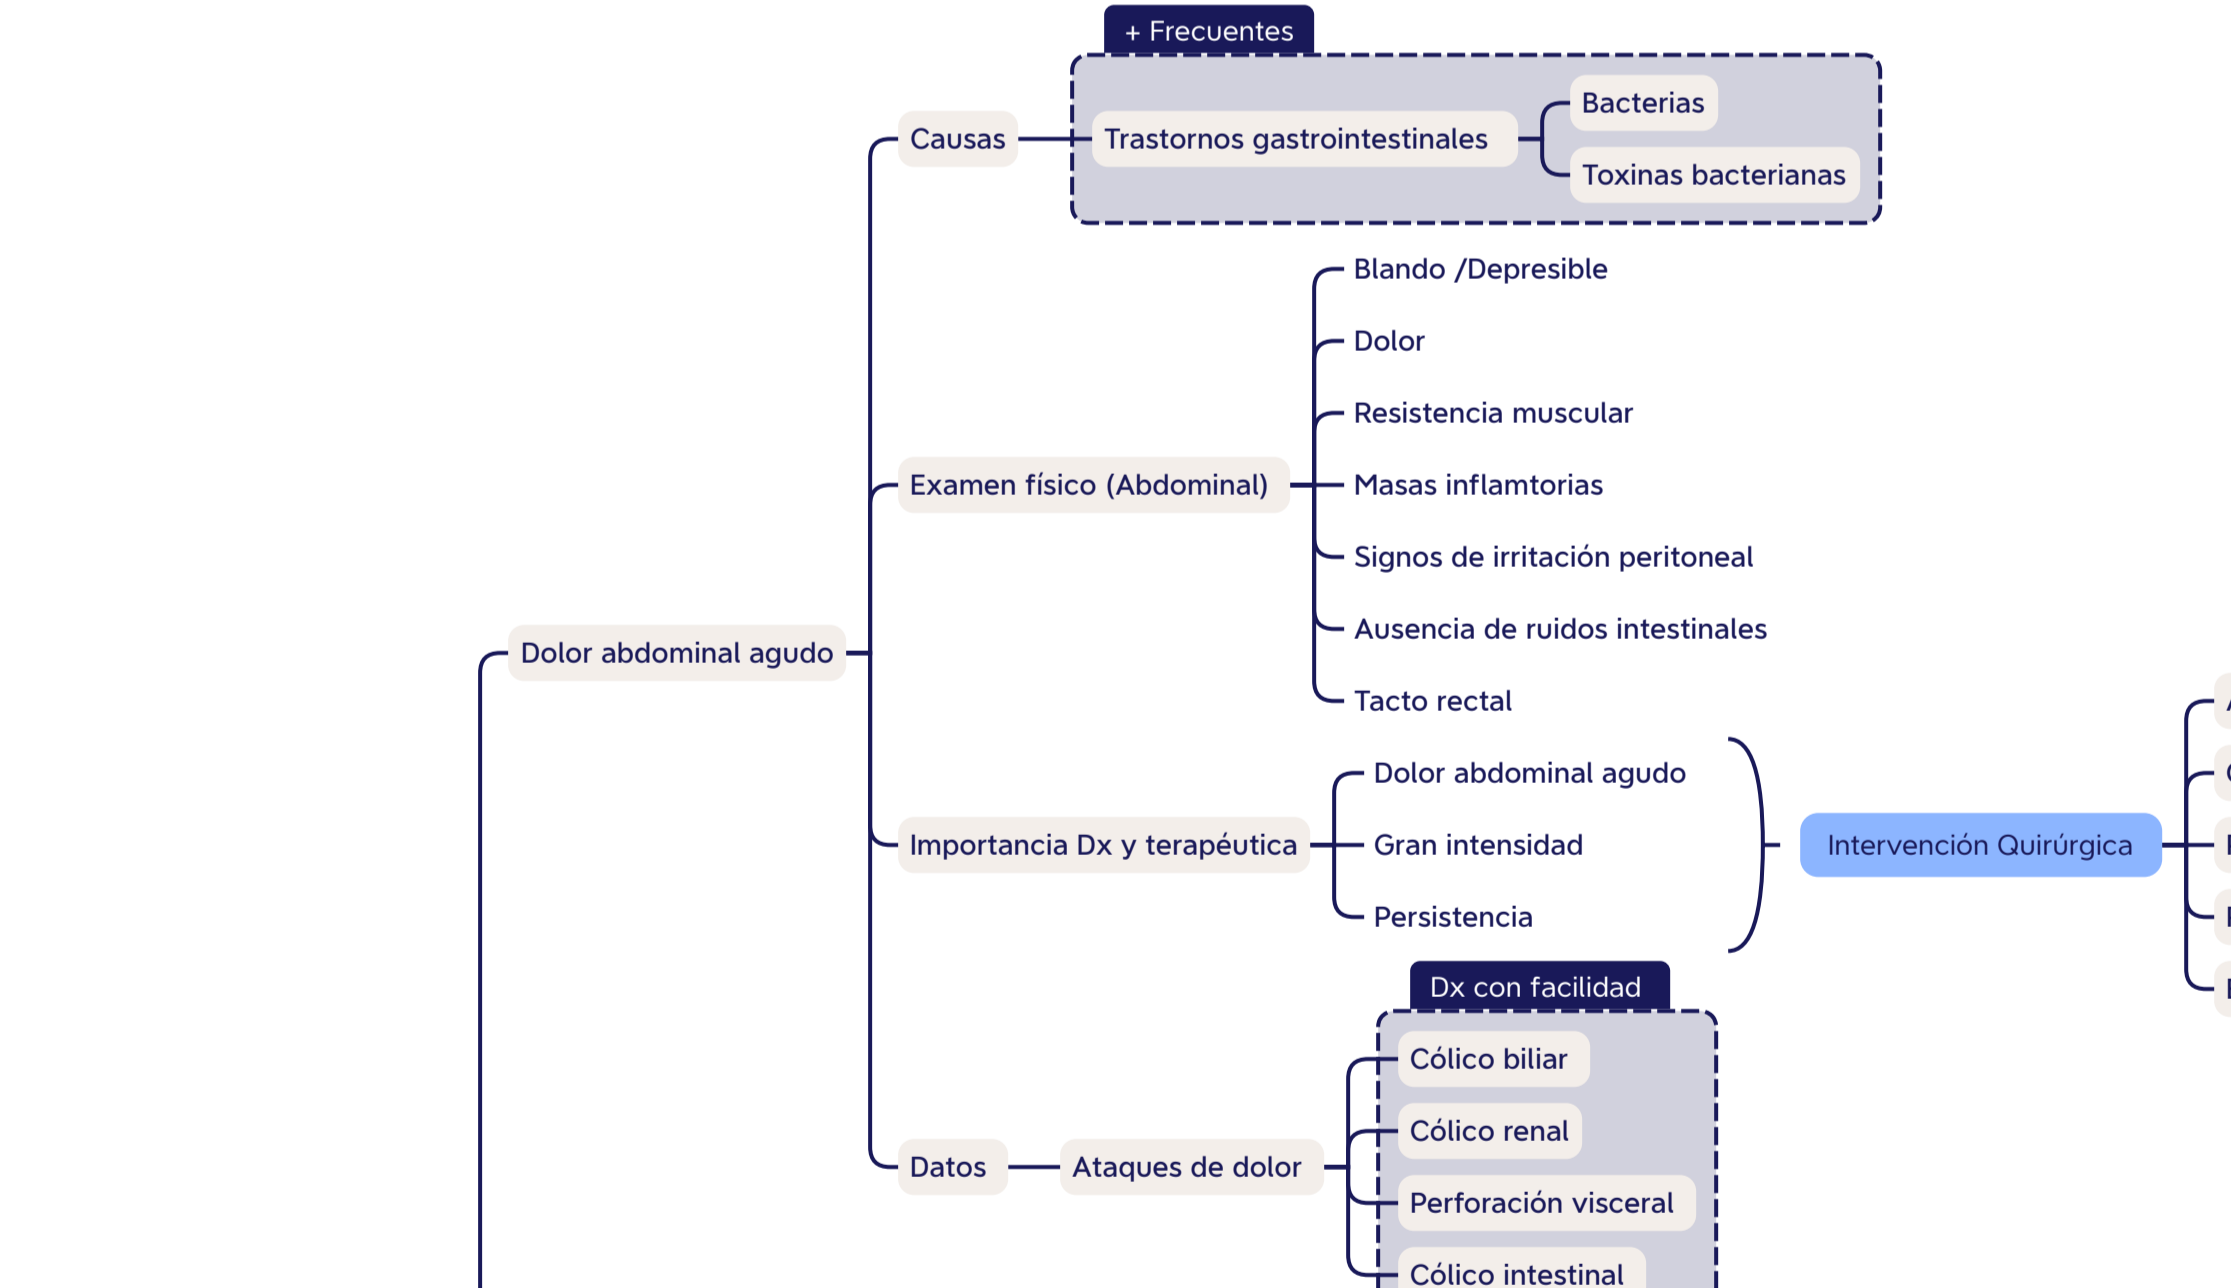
Dolor abdominal agudo

Causas

+ Frecuentes

Trastornos gastrointestinales

Bacterias

Toxinas bacterianas

Examen físico (Abdominal)

Blando /Depresible

Dolor

Resistencia muscular

Masas inflamtorias

Signos de irritación peritoneal

Ausencia de ruidos intestinales

Tacto rectal

Importancia Dx y terapéutica

Dolor abdominal agudo

Gran intensidad

Persistencia

Intervención Quirúrgica

Datos

Ataques de dolor

Dx con facilidad

Cólico biliar

Cólico renal

Perforación visceral

Cólico intestinal